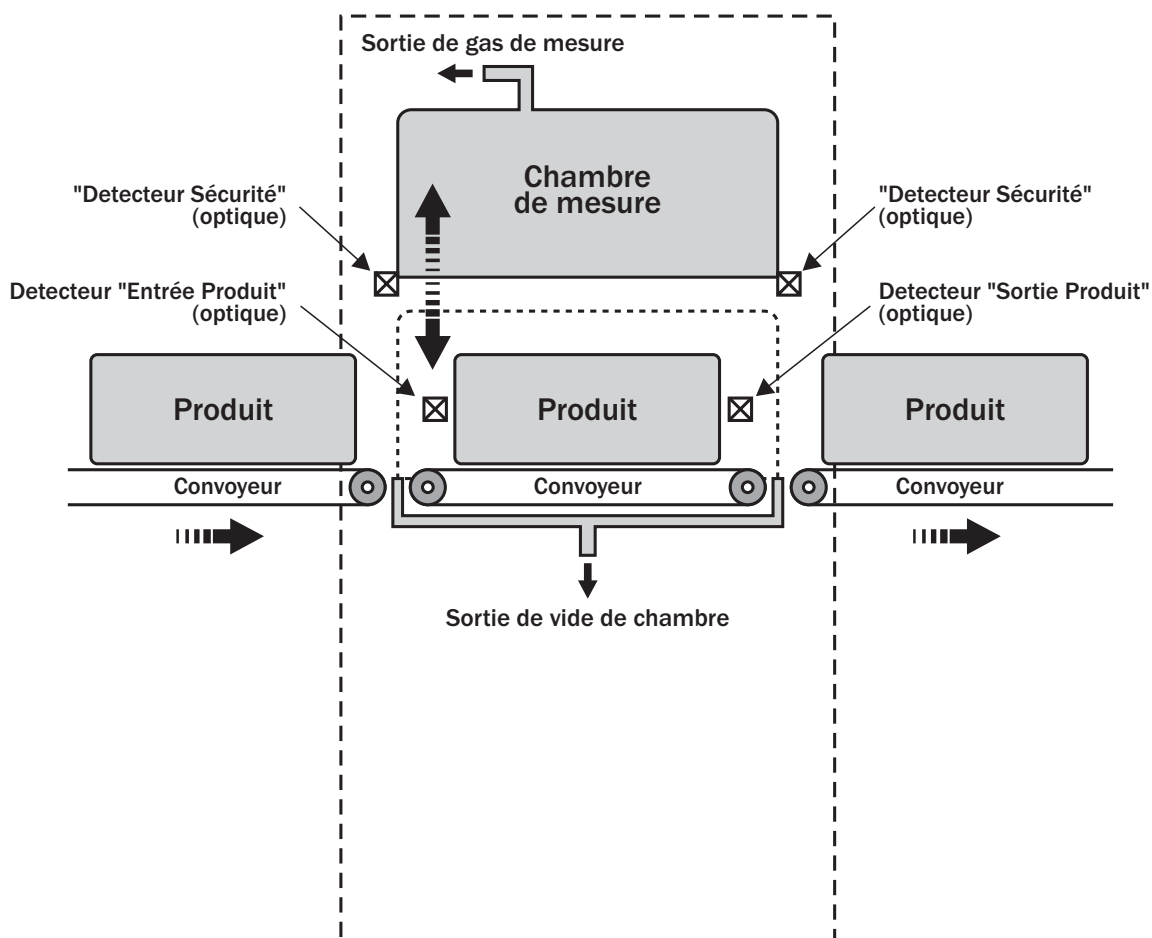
Sortie de gas de mesure

Chambre de mesure

"Detecteur Sécurité" (optique)

"Detecteur Sécurité" (optique)

Detecteur "Entrée Produit" (optique)

Detecteur "Sortie Produit" (optique)

Produit

Produit

Produit

Convoyeur

Convoyeur

Convoyeur

Sortie de vide de chambre